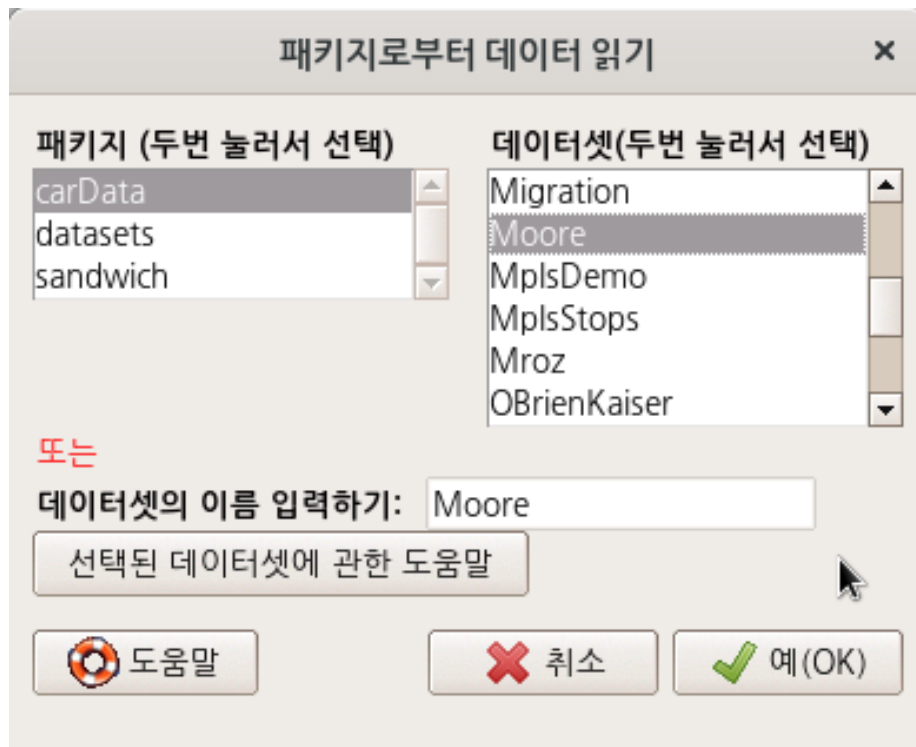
패키지로부터 데이터 읽기

×

패키지 (두번 눌러서 선택)

carData
datasets
sandwich

데이터셋(두번 눌러서 선택)

Migration
Moore
MplsDemo
MplsStops
Mroz
OBrienKaiser

또는

데이터셋의 이름 입력하기: Moore

선택된 데이터셋에 관한 도움말

도움말

취소

예(OK)